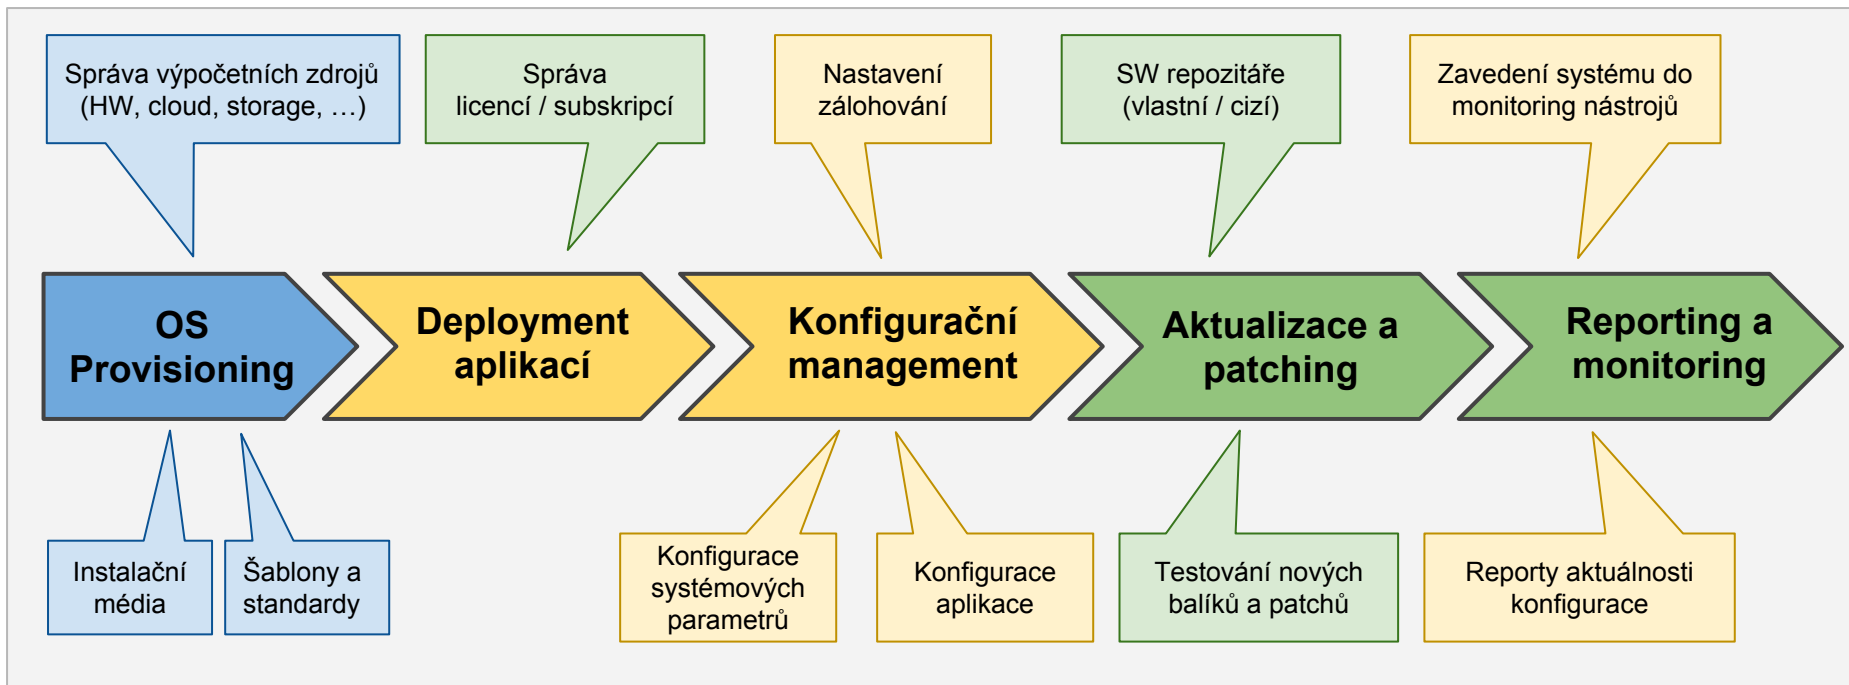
Správa výpočetních zdrojů (HW, cloud, storage, …)

Správa licencí / subskripcí

Nastavení zálohování

SW repozitáře (vlastní / cizí)

Zavedení systému do monitoring nástrojů

OS Provisioning

Deployment aplikací

Konfigurační management

Aktualizace a patching

Reporting a monitoring

Instalační média

Šablony a standardy

Konfigurace systémových parametrů

Konfigurace aplikace

Testování nových balíků a patchů

Reporty aktuálnosti konfigurace